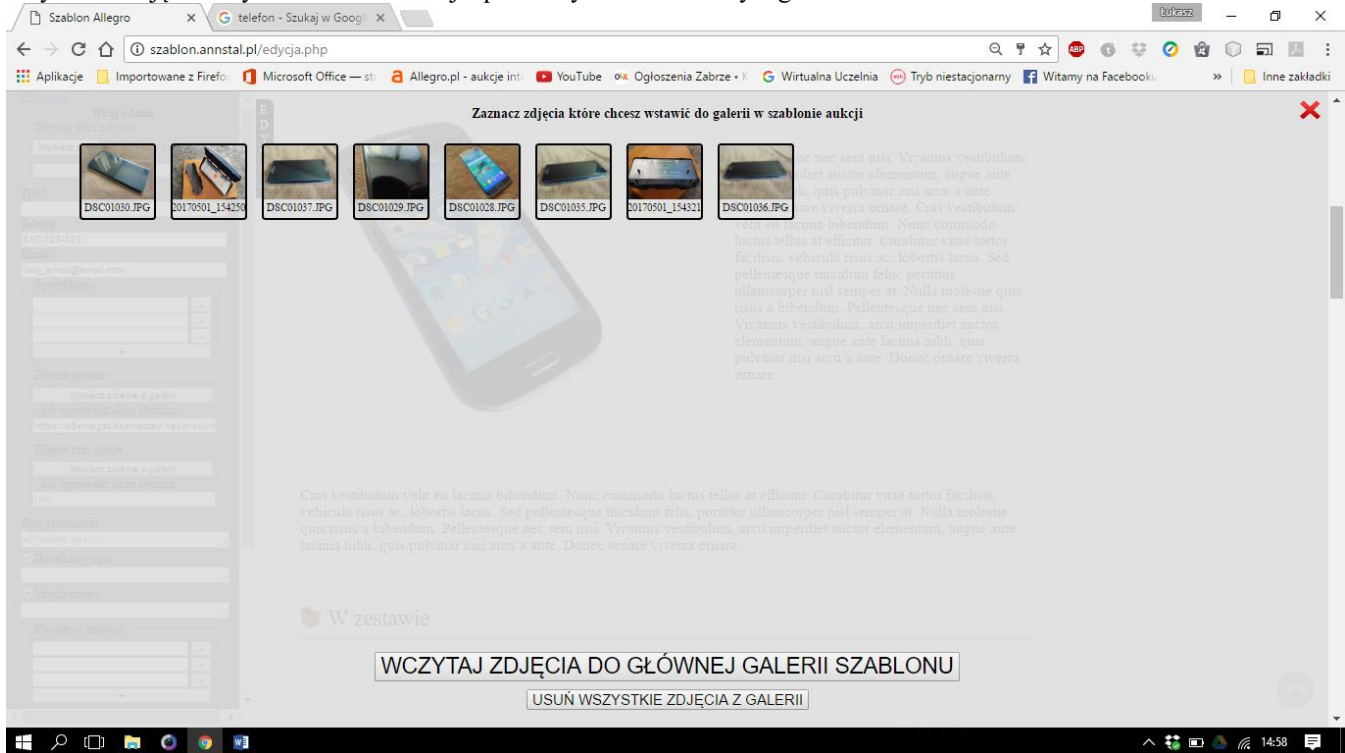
Szablon Allegro × telefon - Szukaj w Googl ×

Łukasz

szablon.annstal.pl/edycja.php

Aplikacje Importowane z Firefo Microsoft Office — st Allegro.pl - aukcje int YouTube Ogłoszenia Zabrze • Wirtualna Uczelnia Tryb niestacjonarny Witamy na Facebooku » Inne zakładki

Zaznacz zdjęcia które chcesz wstawić do galerii w szablonie aukcji

DSC01030.JPG 20170501_154250 DSC01037.JPG DSC01029.JPG DSC01028.JPG DSC01035.JPG 20170501_154321 DSC01036.JPG

ue nec sem nisi. Vivamus vestibulum, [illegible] auctor elementum, augue ante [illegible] quis pulvinar nisi arcu a ante. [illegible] viverra ornare. Cras vestibulum velit eu lacinia bibendum. Nunc commodo luctus tellus at efficitur. Curabitur vitae tortor facilisis, vehicula risus ac, lobortis lacus. Sed pellentesque tincidunt felis, porttitor ullamcorper nisl semper at. Nulla molestie quis risus a bibendum. Pellentesque nec sem nisi. Vivamus vestibulum, arcu imperdiet auctor elementum, augue ante lacinia nibh, quis pulvinar nisi arcu a ante. Donec ornare viverra ornare.

Cras vestibulum velit eu lacinia bibendum. Nunc commodo luctus tellus at efficitur. Curabitur vitae tortor facilisis, vehicula risus ac, lobortis lacus. Sed pellentesque tincidunt felis, porttitor ullamcorper nisl semper at. Nulla molestie quis risus a bibendum. Pellentesque nec sem nisi. Vivamus vestibulum, arcu imperdiet auctor elementum, augue ante lacinia nibh, quis pulvinar nisi arcu a ante. Donec ornare viverra ornare.

W zestawie

WCZYTAJ ZDJĘCIA DO GŁÓWNEJ GALERII SZABLONU

USUŃ WSZYSTKIE ZDJĘCIA Z GALERII

14:58